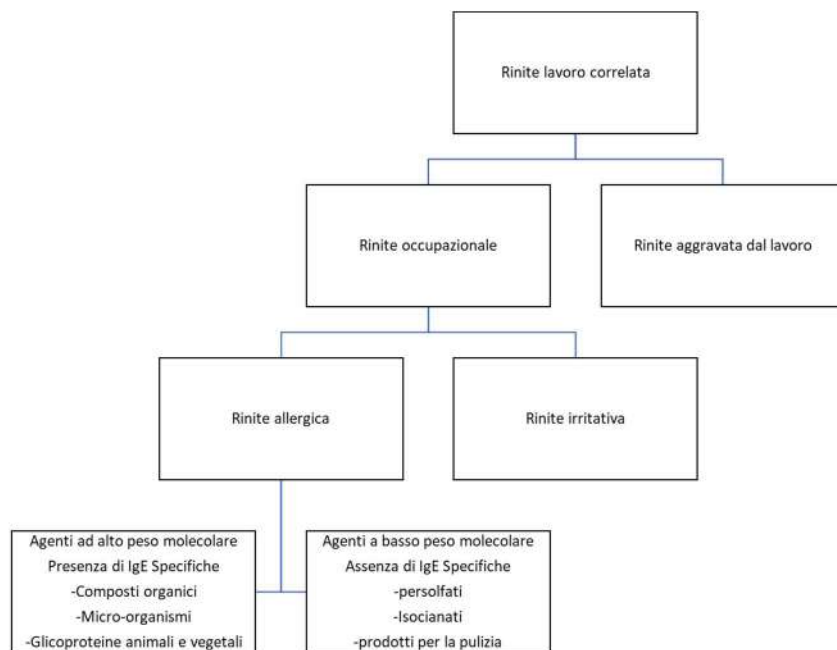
Rinite lavoro correlata

Rinite occupazionale

Rinite aggravata dal lavoro

Rinite allergica

Rinite irritativa

Agenti ad alto peso molecolare
Presenza di IgE Specifiche
-Composti organici
-Micro-organismi
-Glicoproteine animali e vegetali

Agenti a basso peso molecolare
Assenza di IgE Specifiche
-persolfati
-Isocianati
-prodotti per la pulizia